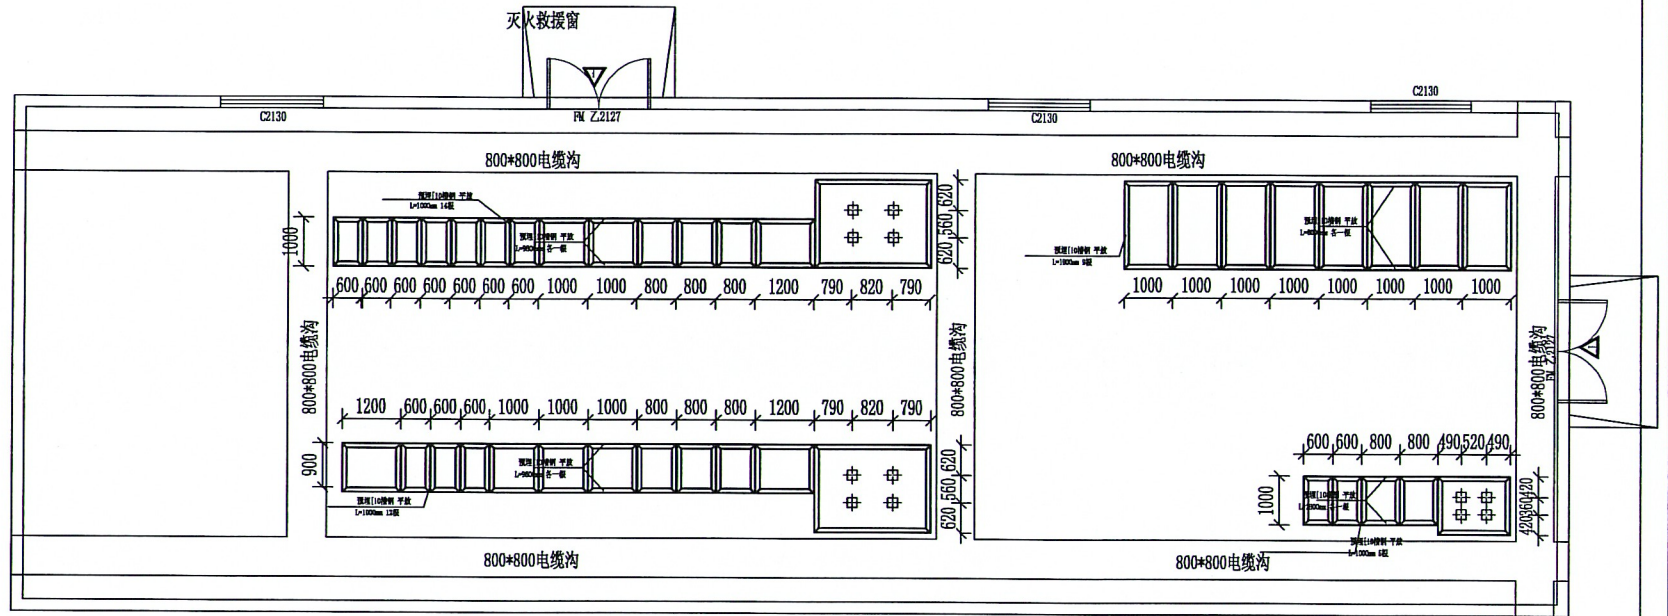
灭火救援窗

C2130
FM 乙2127
C2130
C2130

800*800电缆沟
800*800电缆沟

预埋[10槽钢 平放
L=1000mm 14根
预埋[10槽钢 平放
L=980mm 各一根

1000

620 560 620

600 600 600 600 600 600 600 1000 1000 800 800 800 1200 790 820 790

预埋[10槽钢 平放
L=1000mm 8根
预埋[10槽钢 平放
L=980mm 各一根

1000 1000 1000 1000 1000 1000 1000 1000

800*800电缆沟
800*800电缆沟
800*800电缆沟

FM 乙2127

1200 600 600 600 1000 1000 1000 800 800 800 1200 790 820 790

900

预埋[10槽钢 平放
L=980mm 各一根
预埋[10槽钢 平放
L=1000mm 13根

620 560 620

600 600 800 800 490 520 490

1000

预埋[10槽钢 平放
L=1000mm 各一根
预埋[10槽钢 平放
L=1000mm 5根

420 360 420

800*800电缆沟
800*800电缆沟